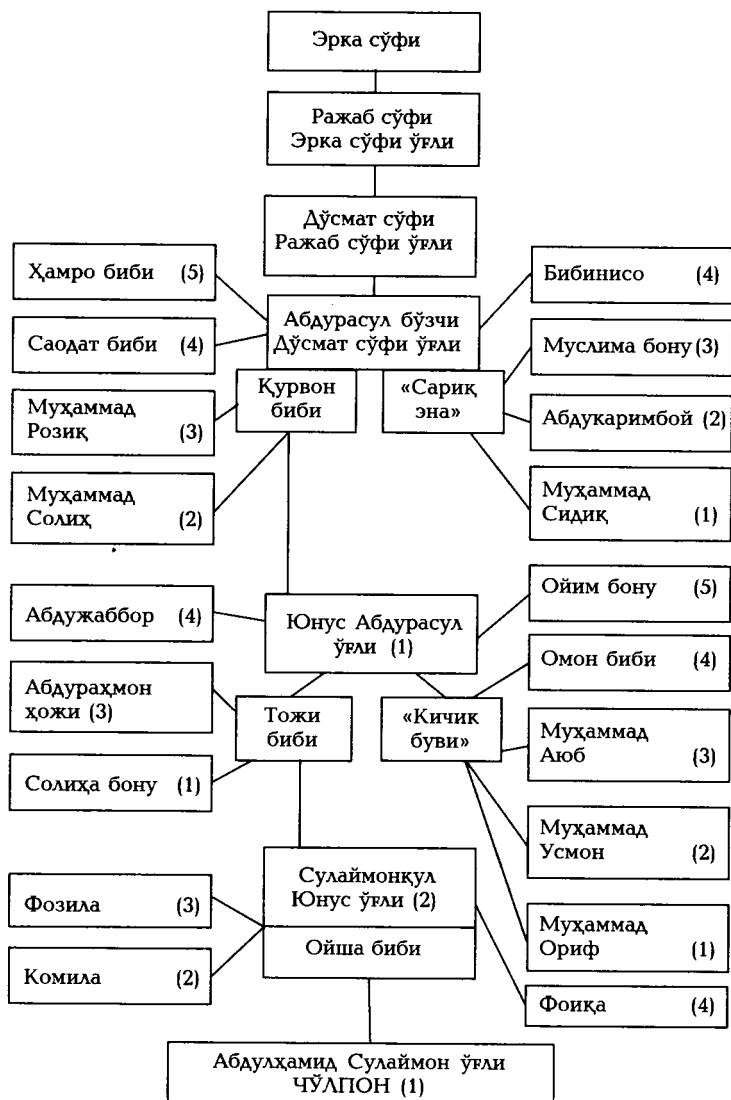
Эрка сўфи

Ражаб сўфи
Эрка сўфи ўғли

Дўсмат сўфи
Ражаб сўфи ўғли

Ҳамро биби (5)

Бибинисо (4)

Абдурасул бўзчи
Дўсмат сўфи ўғли

Саодат биби (4)

Муслима бону (3)

Қурвон биби

«Сариқ эна»

Муҳаммад Розиқ (3)

Абдукаримбой (2)

Муҳаммад Солиҳ (2)

Муҳаммад Сидиқ (1)

Абдужаббор (4)

Юнус Абдурасул ўғли (1)

Ойим бону (5)

Омон биби (4)

Абдураҳмон ҳожи (3)

Тожи биби

«Кичик буви»

Муҳаммад Аюб (3)

Солиҳа бону (1)

Муҳаммад Усмон (2)

Сулаймонқул
Юнус ўғли (2)

Фозила (3)

Ойша биби

Муҳаммад Ориф (1)

Комила (2)

Фоиқа (4)

Абдулҳамид Сулаймон ўғли
ЧЎЛПОН (1)